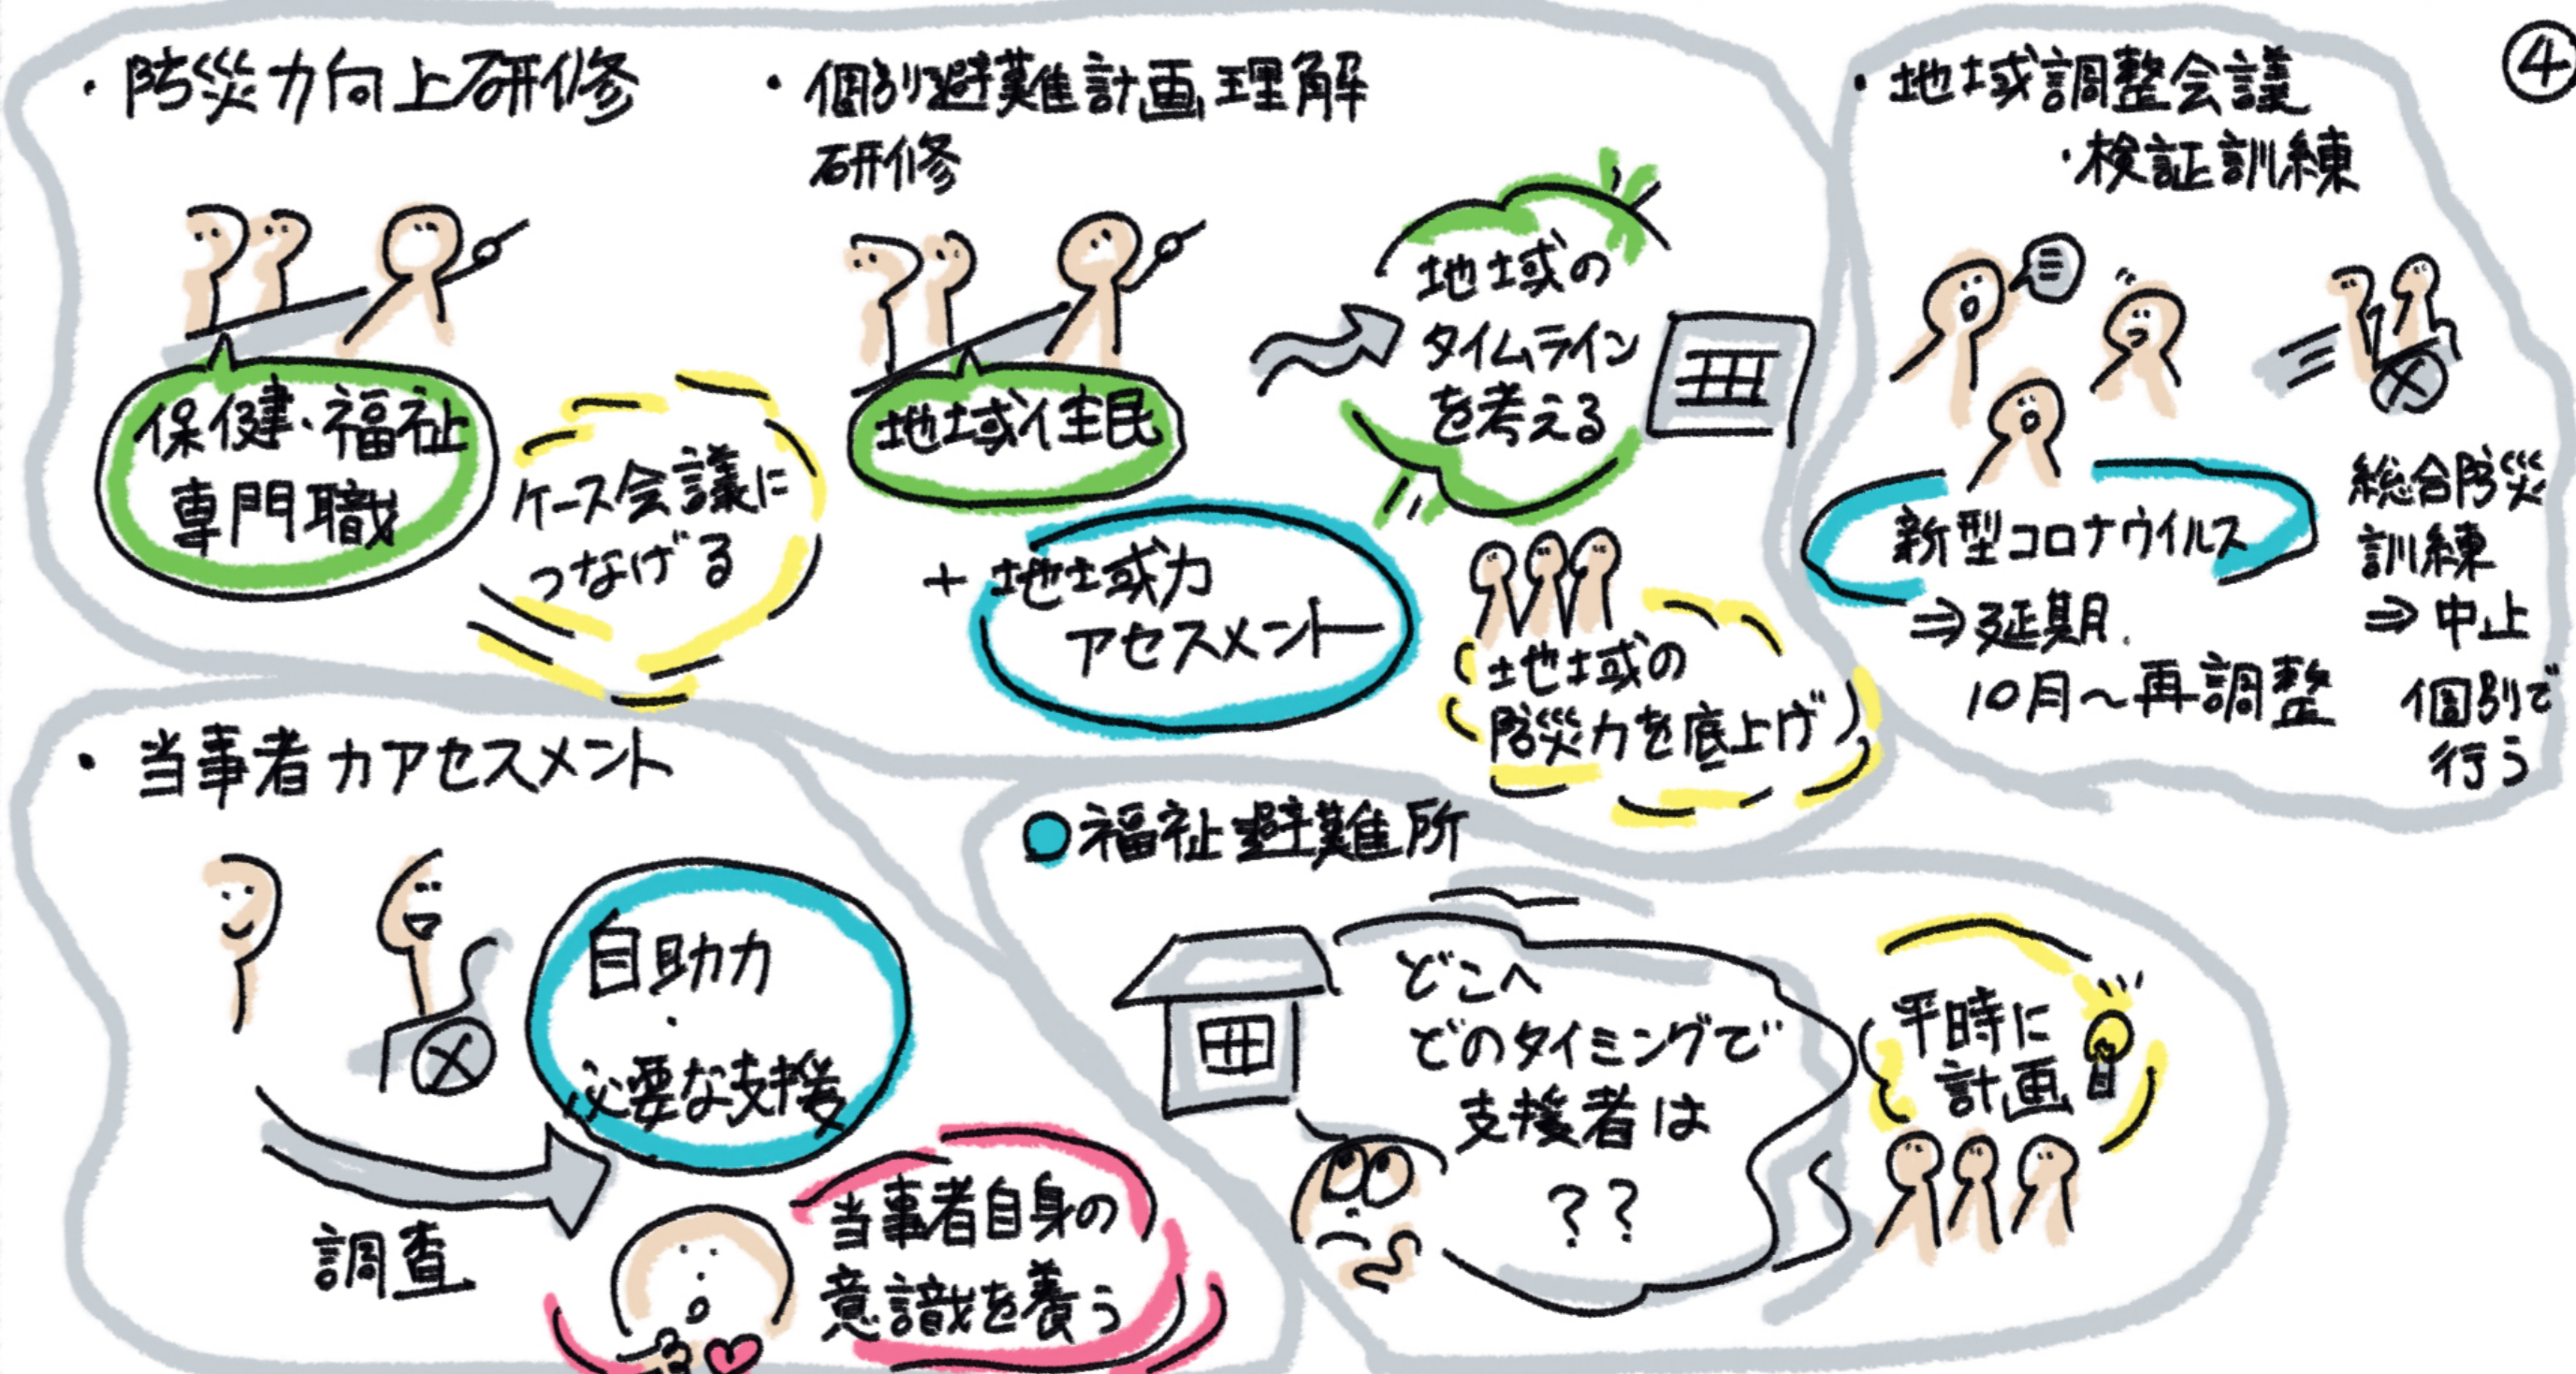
④

・防災力向上研修

保健・福祉専門職

ケース会議につなげる

・個別避難計画理解研修

地域住民

＋地域力アセスメント

地域のタイムラインを考える

地域の防災力を底上げ

・地域調整会議
・検証訓練

新型コロナウイルス
⇒延期
10月〜再調整

総合防災訓練
⇒中止
個別で行う

・当事者力アセスメント

自助力
・
必要な支援

調査

当事者自身の意識を養う

福祉避難所

どこへ
どのタイミングで
支援者は
??

平時に計画